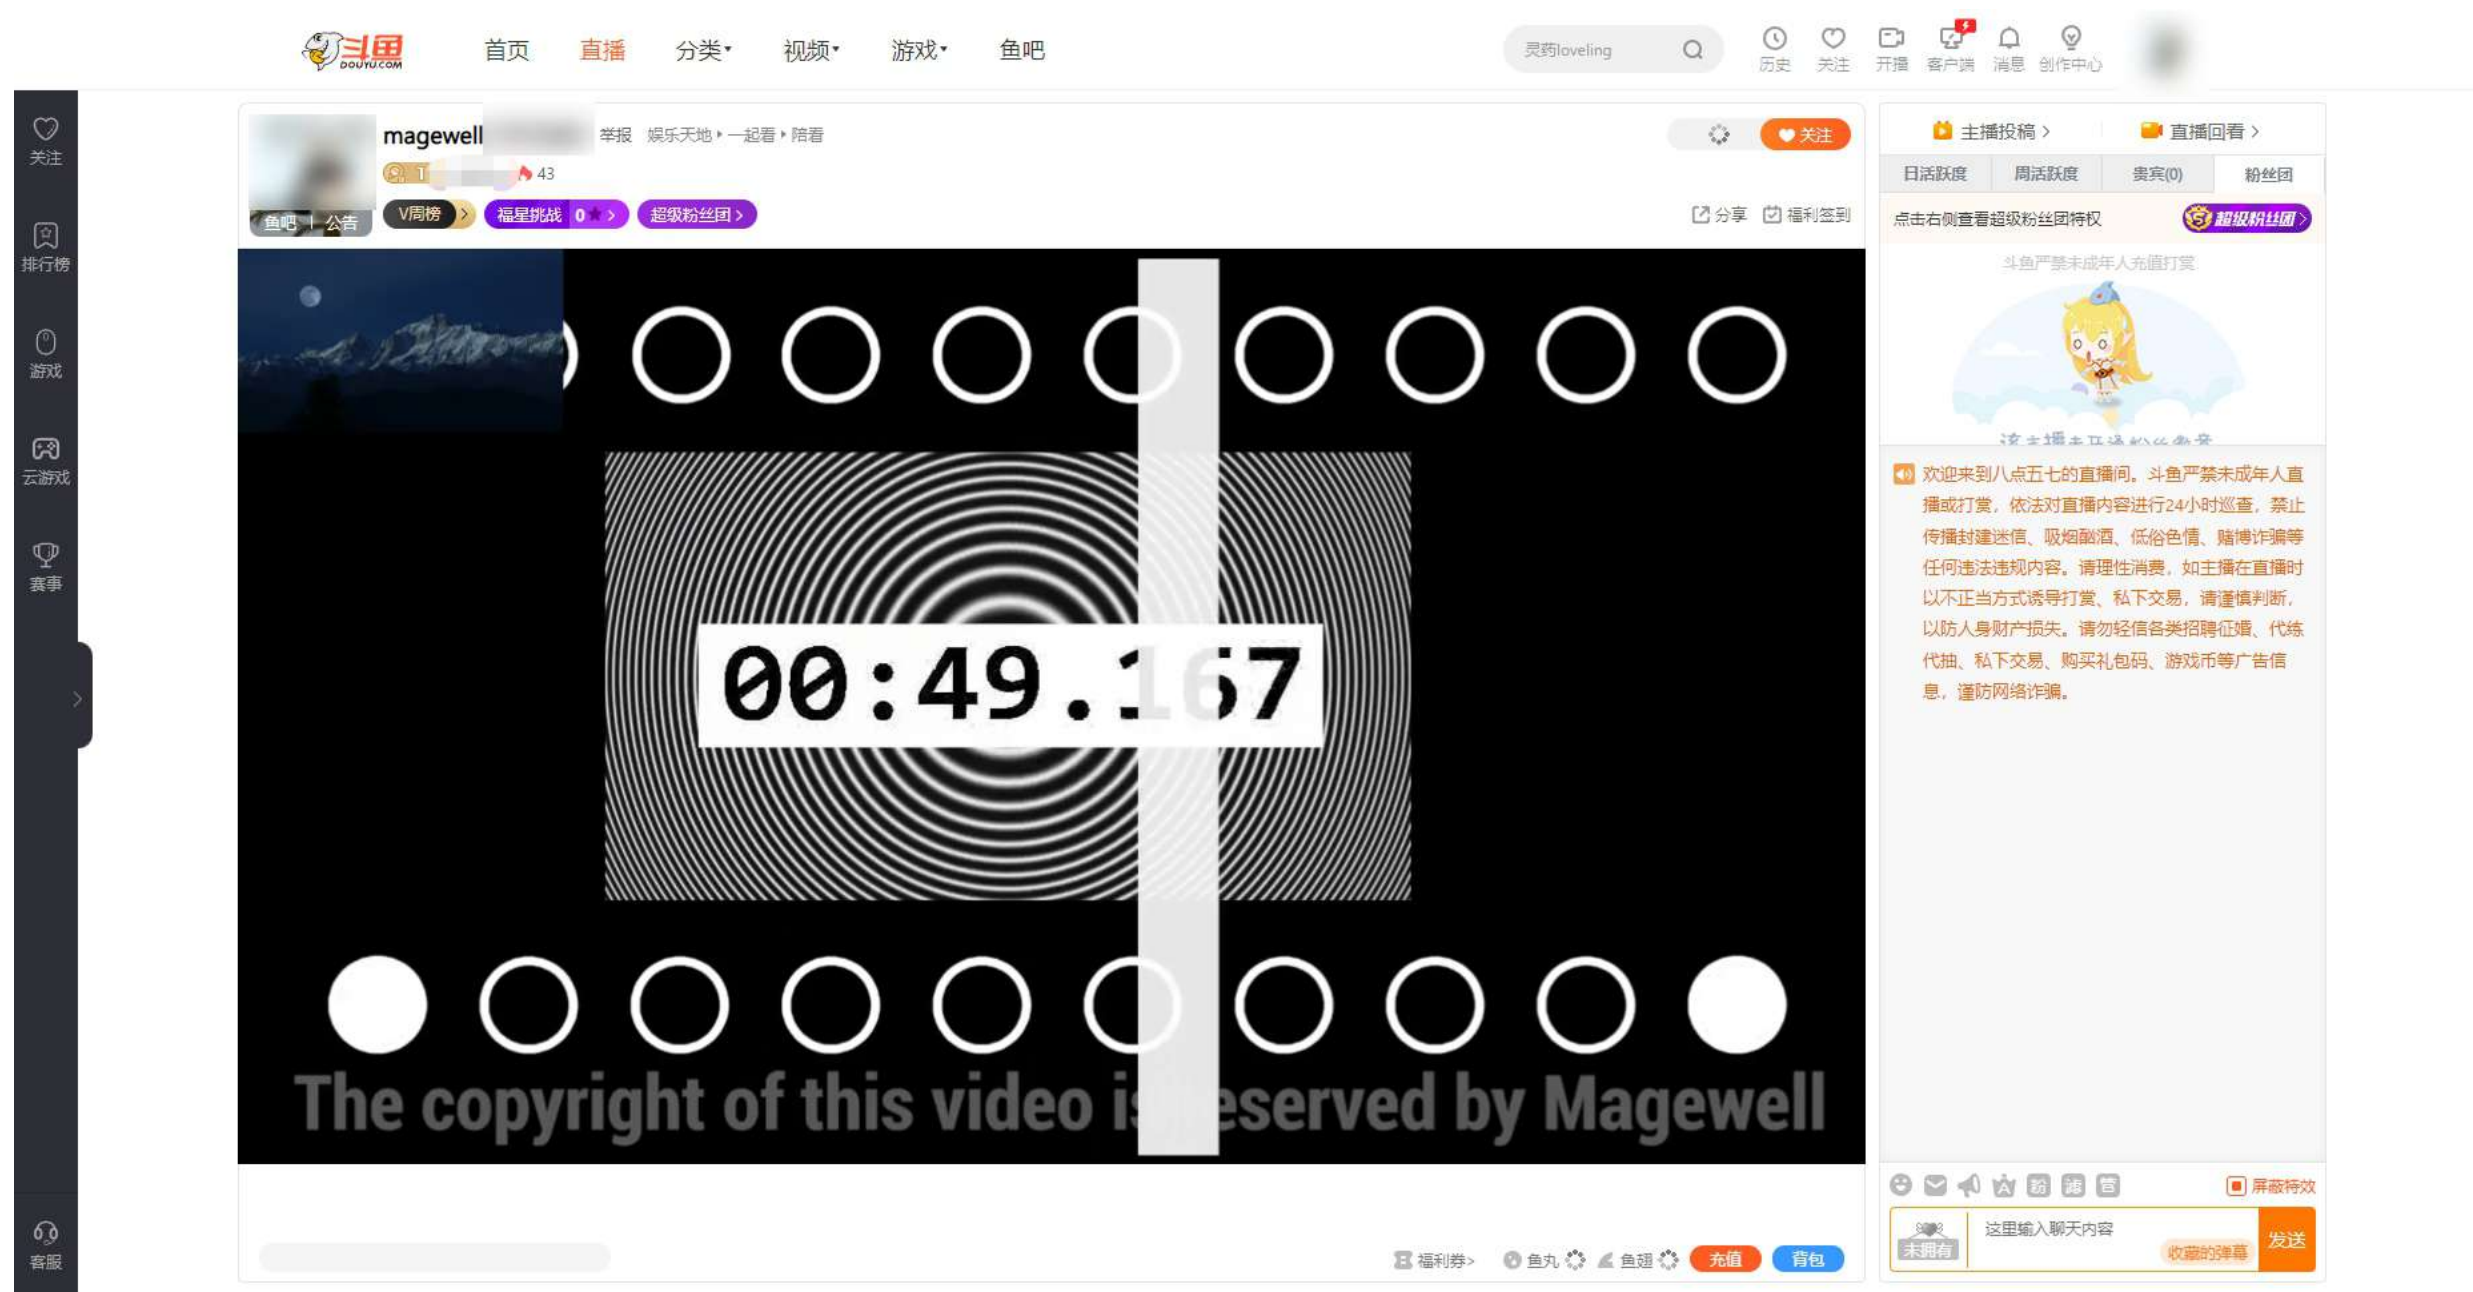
斗鱼 DOUYU.COM 首页 直播 分类 视频 游戏 鱼吧

灵药loveling

历史 关注 开播 客户端 消息 创作中心

关注 排行榜 游戏 云游戏 赛事 客服

magewell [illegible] 举报 娱乐天地 › 一起看 › 陪看

1 43

鱼吧 | 公告

V周榜 福星挑战 0 超级粉丝团

关注

分享 福利签到

00:49.1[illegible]7

The copyright of this video is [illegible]eserved by Magewell

福利券 鱼丸 鱼翅 充值 背包

主播投稿 直播回看

日活跃度 周活跃度 贵宾(0) 粉丝团

点击右侧查看超级粉丝团特权 超级粉丝团

斗鱼严禁未成年人充值打赏

欢迎来到八点五七的直播间。斗鱼严禁未成年人直播或打赏，依法对直播内容进行24小时巡查，禁止传播封建迷信、吸烟酗酒、低俗色情、赌博诈骗等任何违法违规内容。请理性消费，如主播在直播时以不正当方式诱导打赏、私下交易，请谨慎判断，以防人身财产损失。请勿轻信各类招聘征婚、代练代抽、私下交易、购买礼包码、游戏币等广告信息，谨防网络诈骗。

屏蔽特效

未拥有 这里输入聊天内容 收藏的弹幕 发送